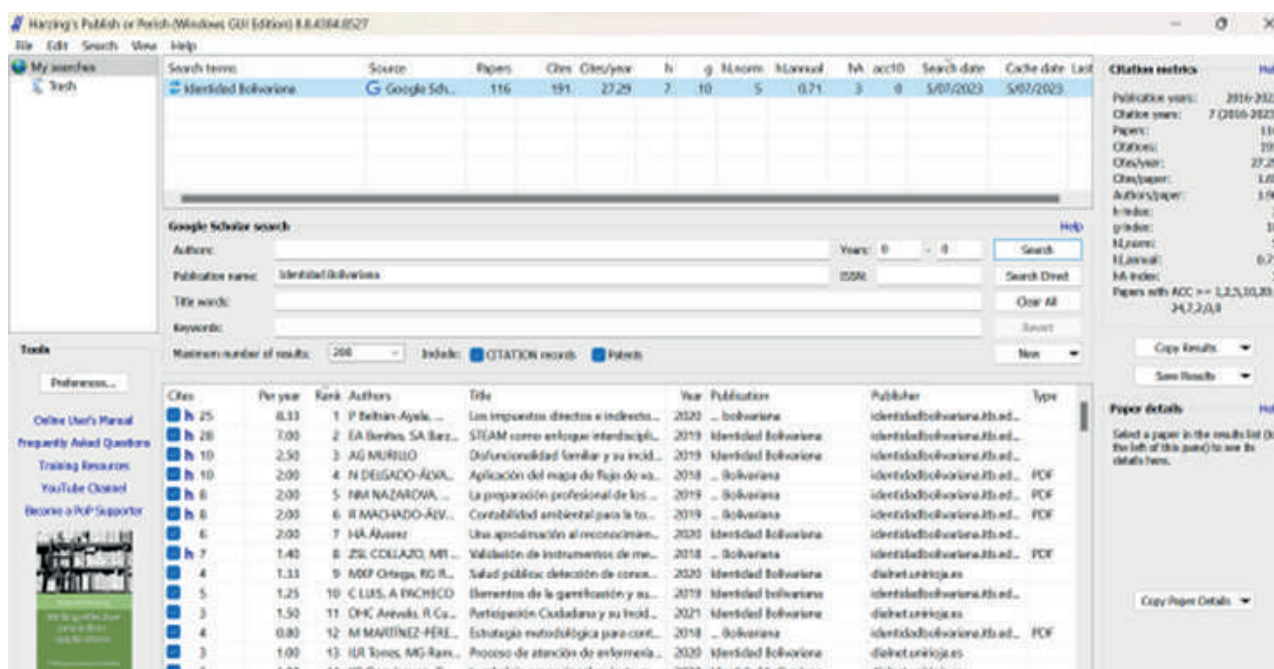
Harzing's Publish or Perish (Windows GUI Edition) 8.8.4384.8527

File Edit Search View Help

My searches
Trash

| Search terms | Source | Papers | Cites | Cites/year | h | g | hI,norm | hI,annual | hA | acc10 | Search date | Cache date | Last |
|---|---|---|---|---|---|---|---|---|---|---|---|---|---|
| Identidad Bolivariana | Google Sch... | 116 | 191 | 27.29 | 7 | 10 | 5 | 0.71 | 3 | 0 | 5/07/2023 | 5/07/2023 | |

Google Scholar search Help

Authors: Years: 0 - 0 Search
Publication name: Identidad Bolivariana ISSN: Search Direct
Title words: Clear All
Keywords: Revert
Maximum number of results: 200 Include: CITATION records Patents New

Tools
Preferences...
Online User's Manual
Frequently Asked Questions
Training Resources
YouTube Channel
Become a PoP Supporter

| Cites | Per year | Rank | Authors | Title | Year | Publication | Publisher | Type |
|---|---|---|---|---|---|---|---|---|
| h 25 | 8.33 | 1 | P Beltrán-Ayala, ... | Los impuestos directos e indirecto... | 2020 | ... bolivariana | identidadbolivariana.itb.ed... | |
| h 28 | 7.00 | 2 | EA Benítez, SA Barz... | STEAM como enfoque interdiscipli... | 2019 | Identidad Bolivariana | identidadbolivariana.itb.ed... | |
| h 10 | 2.50 | 3 | AG MURILLO | Disfuncionalidad familiar y su incid... | 2019 | Identidad Bolivariana | identidadbolivariana.itb.ed... | |
| h 10 | 2.00 | 4 | N DELGADO-ÁLVA... | Aplicación del mapa de flujo de va... | 2018 | ... Bolivariana | identidadbolivariana.itb.ed... | PDF |
| h 8 | 2.00 | 5 | NMA NAZAROVA, ... | La preparación profesional de los ... | 2019 | ... Bolivariana | identidadbolivariana.itb.ed... | PDF |
| h 8 | 2.00 | 6 | R MACHADO-ÁLV... | Contabilidad ambiental para la to... | 2019 | ... Bolivariana | identidadbolivariana.itb.ed... | PDF |
| 6 | 2.00 | 7 | HÁ Álvarez | Una aproximación al reconocimien... | 2020 | Identidad Bolivariana | identidadbolivariana.itb.ed... | |
| h 7 | 1.40 | 8 | ZSL COLLAZO, MR ... | Validación de instrumentos de me... | 2018 | ... Bolivariana | identidadbolivariana.itb.ed... | PDF |
| 4 | 1.33 | 9 | MXP Ortega, RG R... | Salud pública: detección de conoc... | 2020 | Identidad Bolivariana | dialnet.unirioja.es | |
| 5 | 1.25 | 10 | C LUIS, A PACHECO | Elementos de la gamificación y su... | 2019 | Identidad bolivariana | identidadbolivariana.itb.ed... | |
| 3 | 1.50 | 11 | OHC Arévalo, R Cu... | Participación Ciudadana y su Incid... | 2021 | Identidad Bolivariana | dialnet.unirioja.es | |
| 4 | 0.80 | 12 | M MARTÍNEZ-PÉRE... | Estrategia metodológica para cont... | 2018 | ... Bolivariana | identidadbolivariana.itb.ed... | PDF |
| 3 | 1.00 | 13 | ILR Torres, MG Ram... | Proceso de atención de enfermería... | 2020 | Identidad Bolivariana | dialnet.unirioja.es | |

Citation metrics Help
Publication years: 2016-202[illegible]
Citation years: 7 (2016-2023)
Papers: 11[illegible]
Citations: 19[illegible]
Cites/year: 27.2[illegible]
Cites/paper: 1.6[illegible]
Authors/paper: 1.9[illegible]
h-index:
g-index: 1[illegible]
hI,norm:
hI,annual: 0.7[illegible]
hA-index:
Papers with ACC >= 1,2,5,10,20: 34,7,2,0,0

Copy Results
Save Results

Paper details Help
Select a paper in the results list (to the left of this pane) to see its details here.

Copy Paper Details